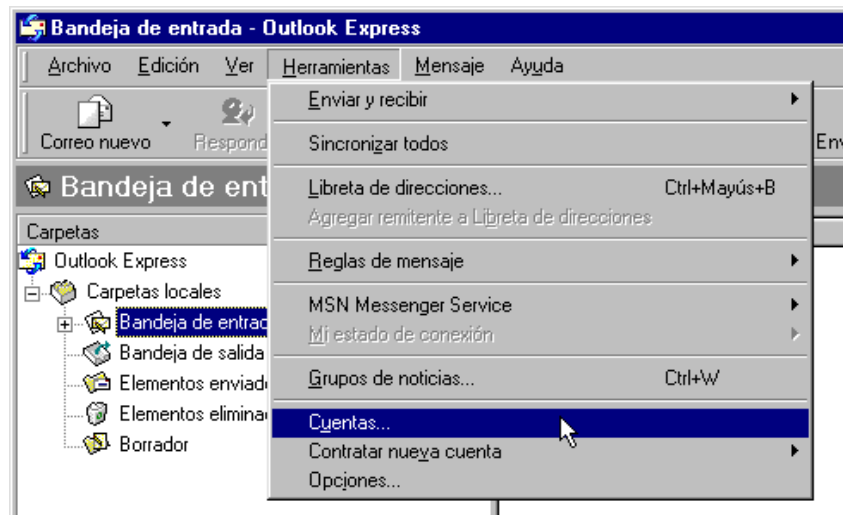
Bandeja de entrada - Outlook Express

Archivo Edición Ver Herramientas Mensaje Ayuda

Correo nuevo Respond

Env

Bandeja de ent

Carpetas

Outlook Express

Carpetas locales

Bandeja de entrad

Bandeja de salida

Elementos enviad

Elementos elimina

Borrador

Enviar y recibir

Sincronizar todos

Libreta de direcciones... Ctrl+Mayús+B

Agregar remitente a Libreta de direcciones

Reglas de mensaje

MSN Messenger Service

Mi estado de conexión

Grupos de noticias... Ctrl+W

Cuentas...

Contratar nueva cuenta

Opciones...